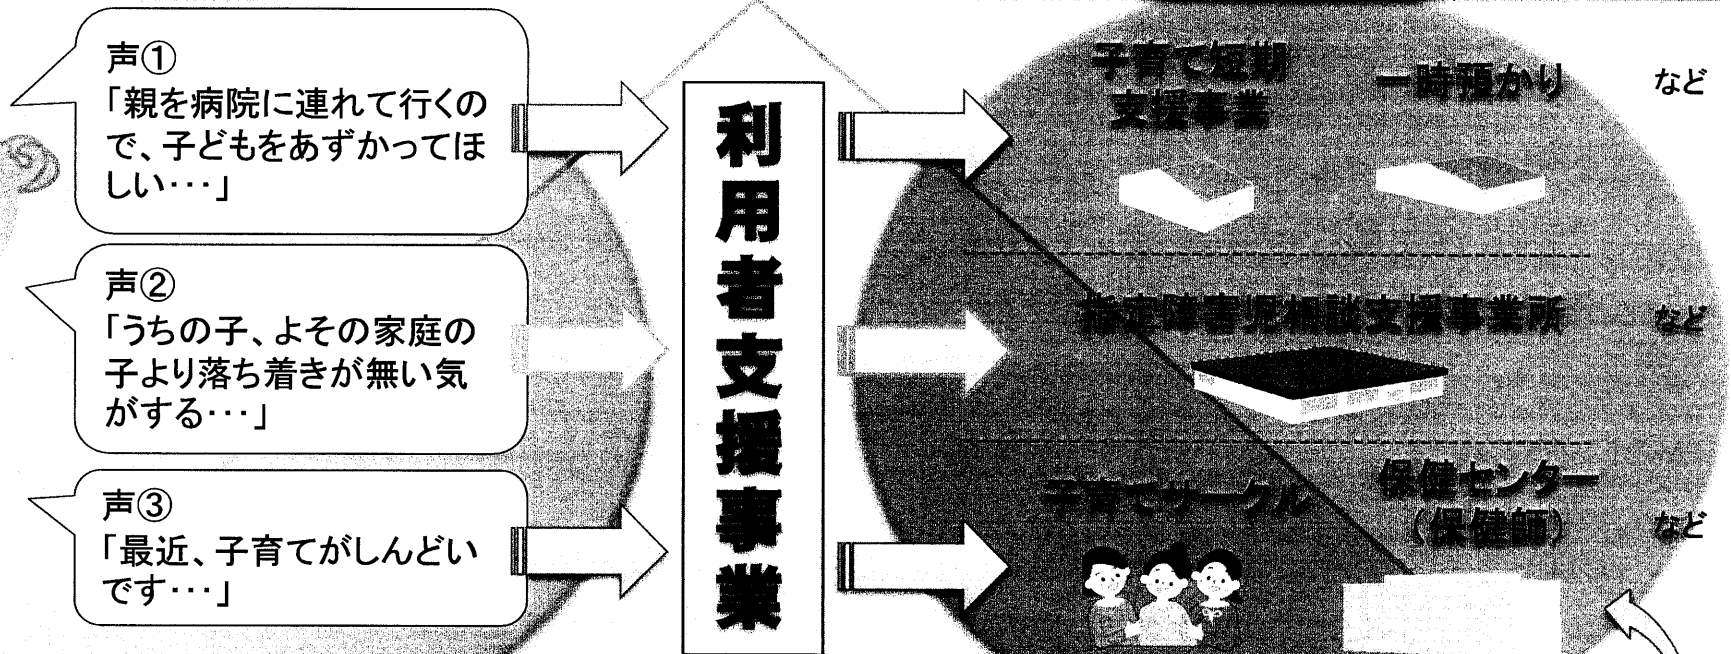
声①
「親を病院に連れて行くので、子どもをあずかってほしい･･･」

声②
「うちの子、よその家庭の子より落ち着きが無い気がする･･･」

声③
「最近、子育てがしんどいです･･･」

利用者支援事業

子育て短期支援事業

一時預かり

など

指定障害児相談支援事業所

など

子育てサークル

保健センター（保健師）

など